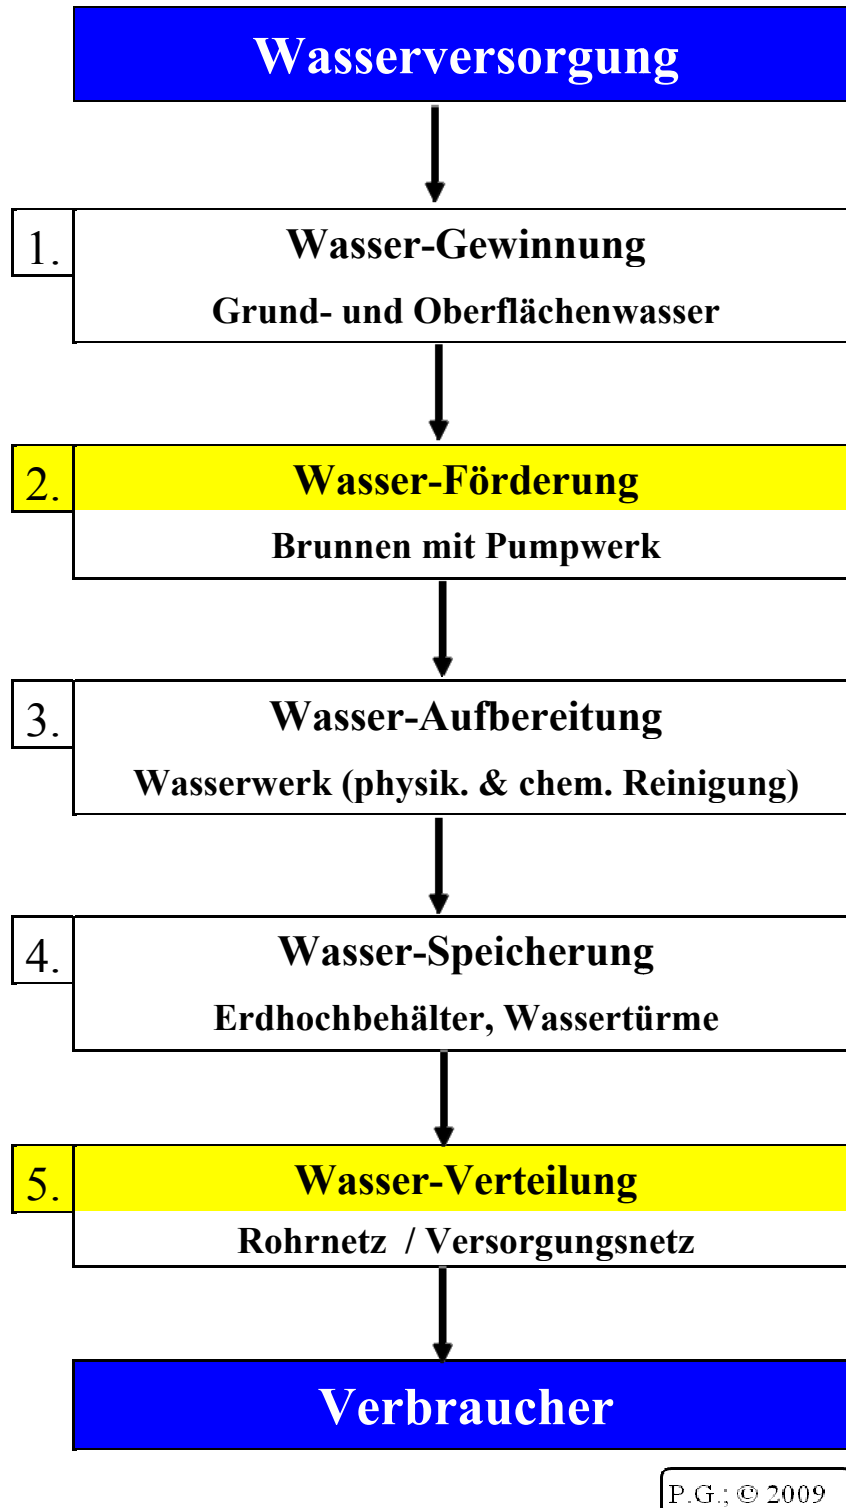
Wasserversorgung

1. Wasser-Gewinnung
Grund- und Oberflächenwasser

2. Wasser-Förderung
Brunnen mit Pumpwerk

3. Wasser-Aufbereitung
Wasserwerk (physik. & chem. Reinigung)

4. Wasser-Speicherung
Erdhochbehälter, Wassertürme

5. Wasser-Verteilung
Rohrnetz / Versorgungsnetz

Verbraucher

P.G.; © 2009